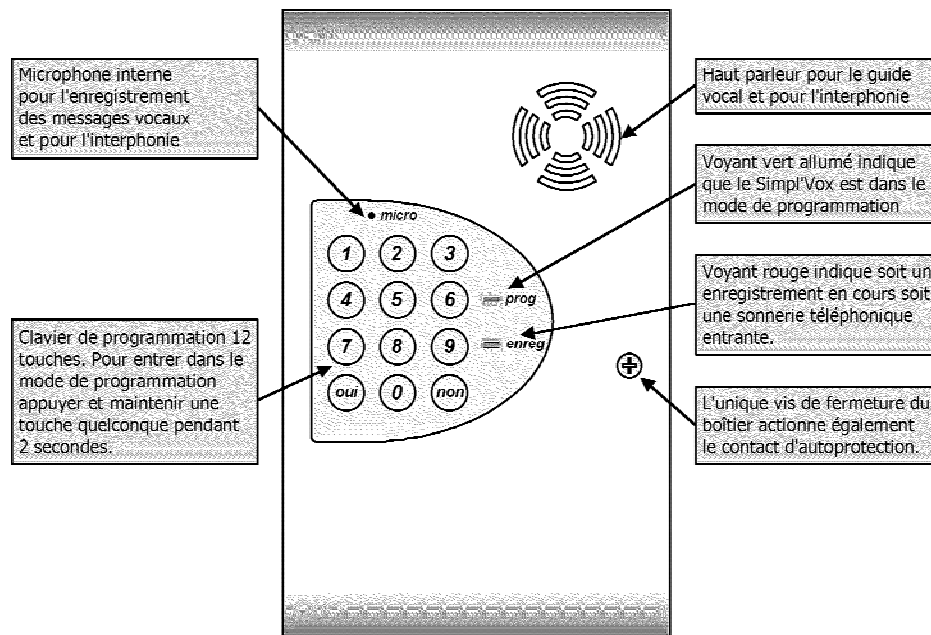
Microphone interne pour l'enregistrement des messages vocaux et pour l'interphonie

Haut parleur pour le guide vocal et pour l'interphonie

Voyant vert allumé indique que le Simpl'Vox est dans le mode de programmation

micro

1 2 3

4 5 6 prog

7 8 9 enreg

oui 0 non

Voyant rouge indique soit un enregistrement en cours soit une sonnerie téléphonique entrante.

Clavier de programmation 12 touches. Pour entrer dans le mode de programmation appuyer et maintenir une touche quelconque pendant 2 secondes.

L'unique vis de fermeture du boîtier actionne également le contact d'autoprotection.